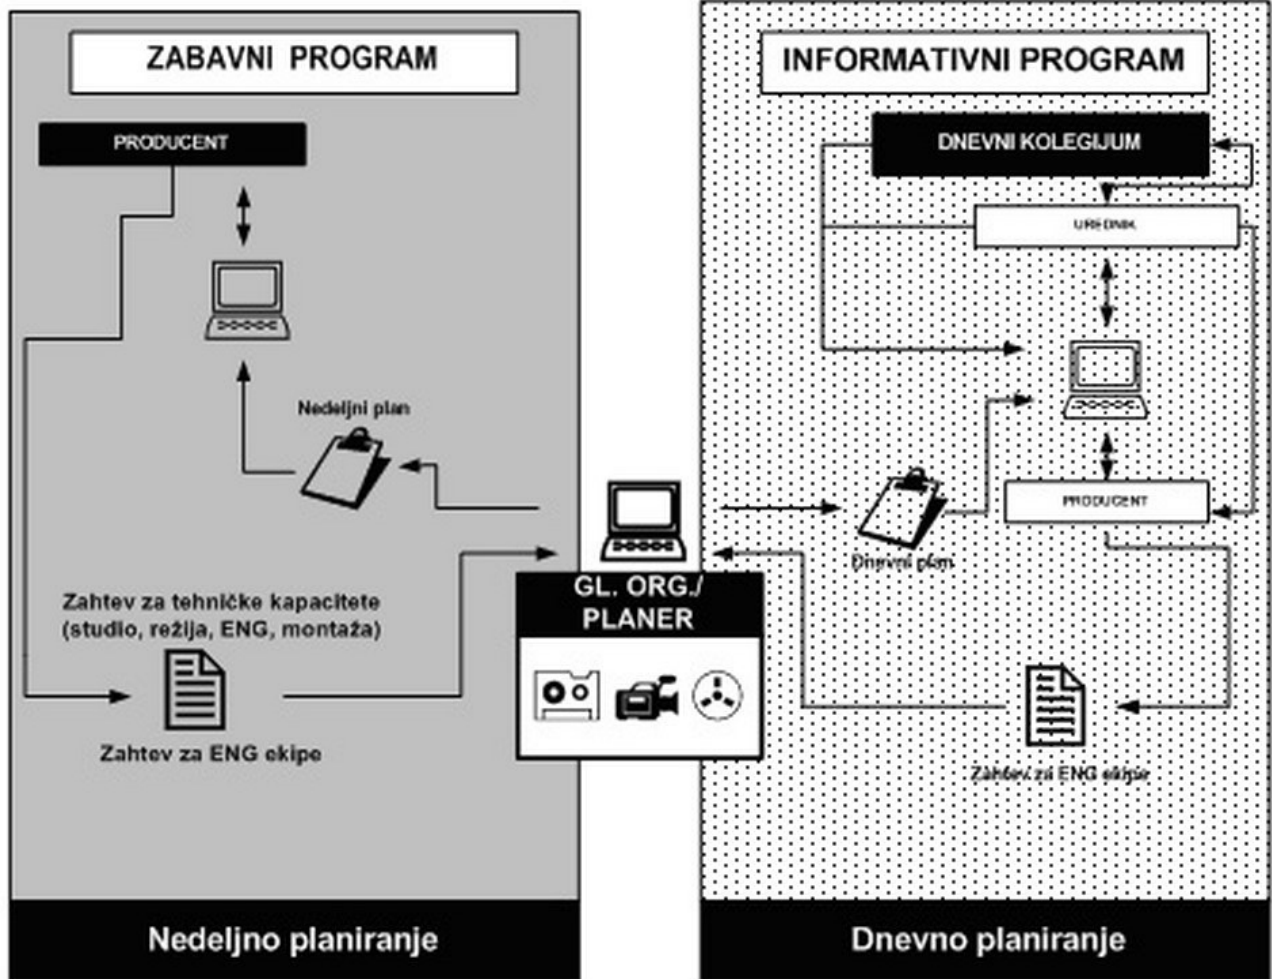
ZABAVNI PROGRAM

PRODUCENT

Nedeljni plan

Zahtev za tehničke kapacitete (studio, režija, ENG, montaža)

Zahtev za ENG ekipe

GL. ORG./ PLANER

INFORMATIVNI PROGRAM

DNEVNI KOLEGIJUM

UREDNIK

PRODUCENT

Dnevni plan

Zahtev za ENG ekipe

Nedeljno planiranje

Dnevno planiranje